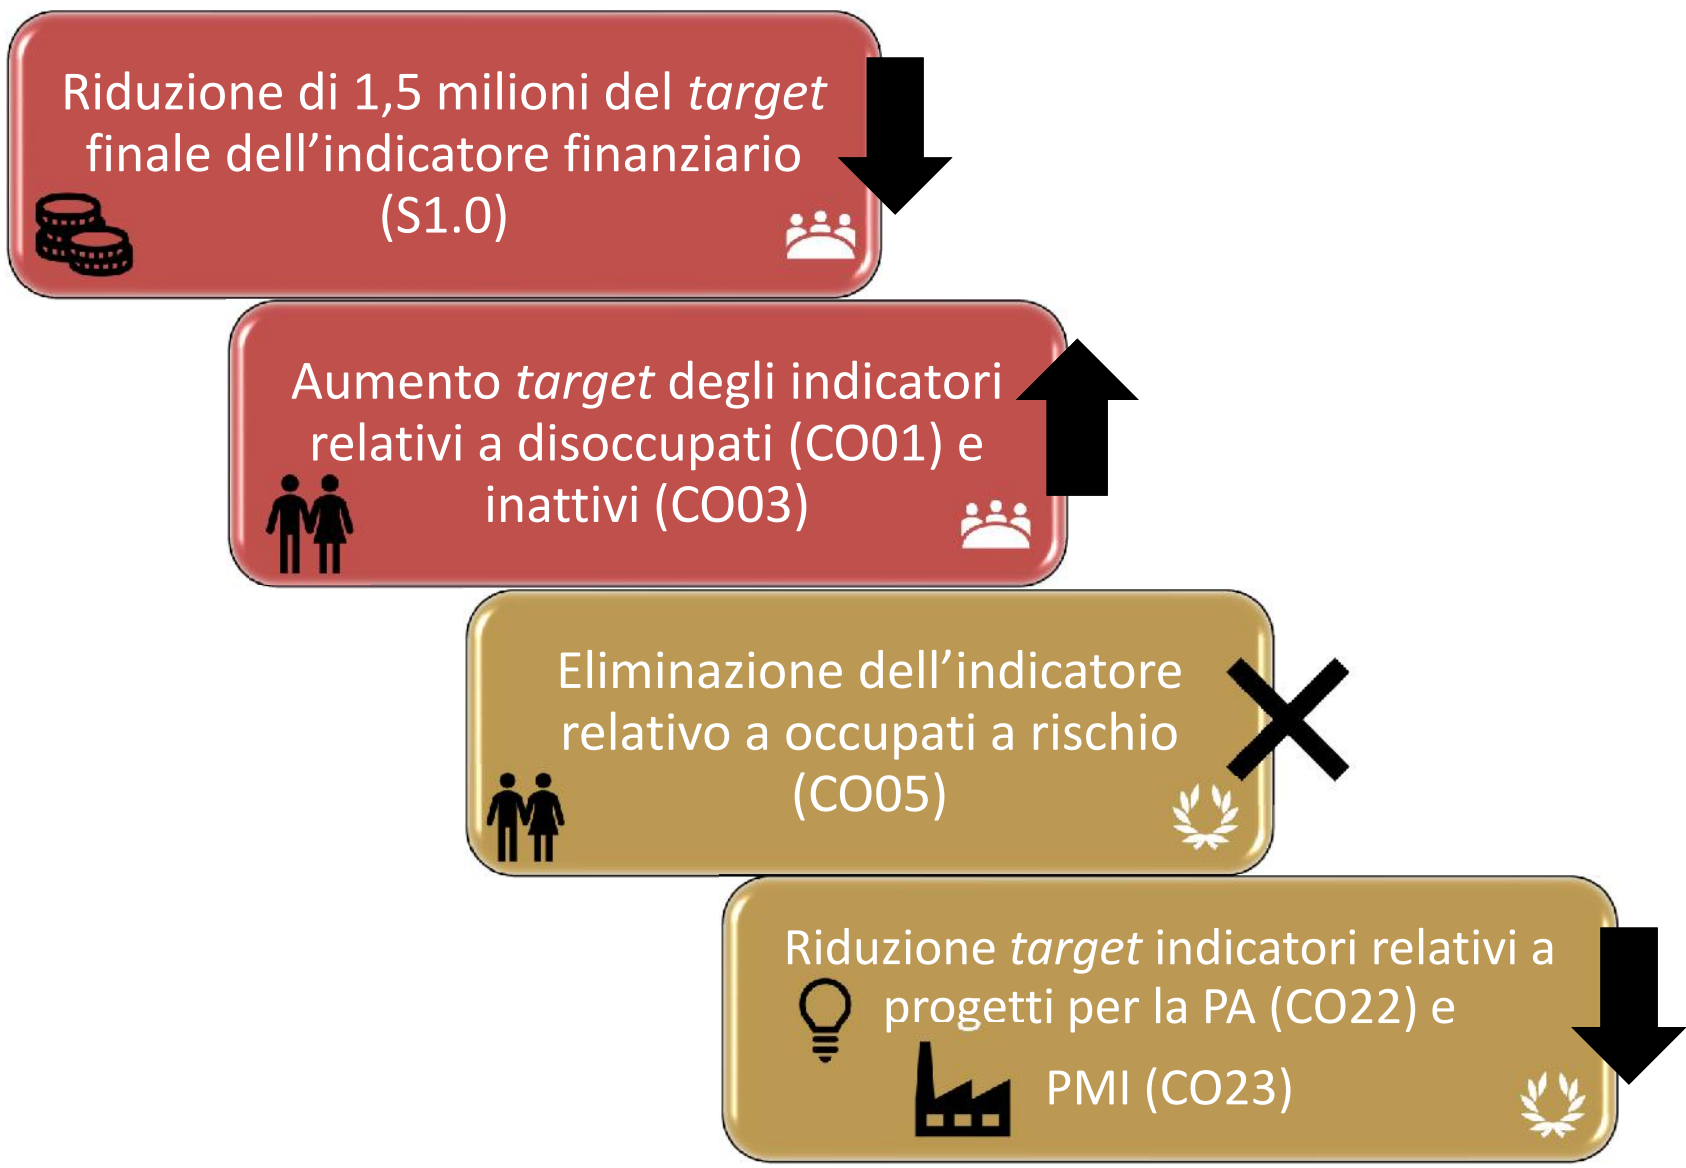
Riduzione di 1,5 milioni del *target* finale dell’indicatore finanziario (S1.0)

Aumento *target* degli indicatori relativi a disoccupati (CO01) e inattivi (CO03)

Eliminazione dell’indicatore relativo a occupati a rischio (CO05)

Riduzione *target* indicatori relativi a progetti per la PA (CO22) e PMI (CO23)